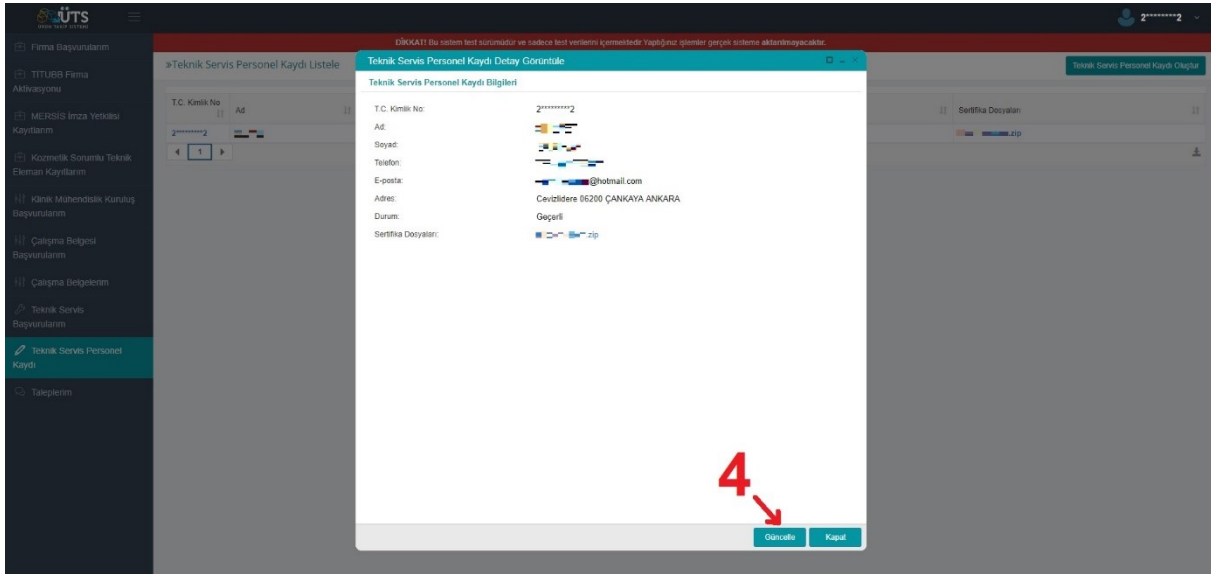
ÜTS
ÜRÜN TAKİP SİSTEMİ

2*********2

Firma Başvurularım
TITUBB Firma Aktivasyonu
MERSİS İmza Yetkilisi Kayıtlarım
Kozmetik Sorumlu Teknik Eleman Kayıtlarım
Klinik Mühendislik Kuruluş Başvurularım
Çalışma Belgesi Başvurularım
Çalışma Belgelerim
Teknik Servis Başvurularım
Teknik Servis Personel Kaydı
Taleplerim

DİKKAT! Bu sistem test sürümüdür ve sadece test verilerini içermektedir. Yaptığınız işlemler gerçek sisteme aktarılmayacaktır.

»Teknik Servis Personel Kaydı Listele

Teknik Servis Personel Kaydı Oluştur

| T.C. Kimlik No | Ad | Sertifika Dosyaları |
|---|---|---|
| 2*********2 | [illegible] | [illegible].zip |

1

Teknik Servis Personel Kaydı Detay Görüntüle

Teknik Servis Personel Kaydı Bilgileri

T.C. Kimlik No: 2*********2
Ad: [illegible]
Soyad: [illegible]
Telefon: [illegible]
E-posta: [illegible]@hotmail.com
Adres: Cevizlidere 06200 ÇANKAYA ANKARA
Durum: Geçerli
Sertifika Dosyaları: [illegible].zip

4

Güncelle
Kapat